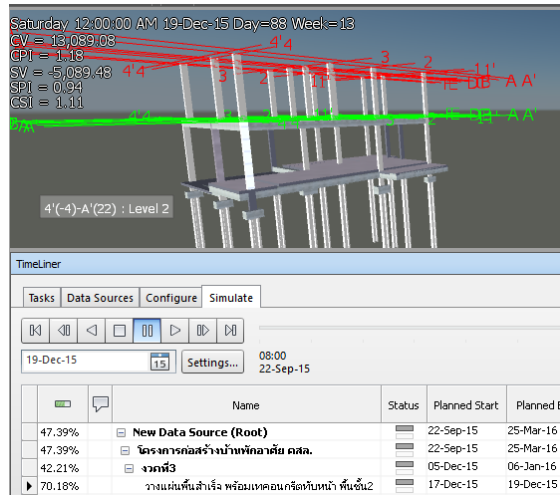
Saturday 12:00:00 AM 19-Dec-15 Day=88 Week=13
CV = 13,089.08
CPI = 1.18
SV = -5,089.48
SPI = 0.94
CSI = 1.11

4'4
3
2
1 1'
4'4
3'
2
1 1'
E D B A A'
B A'
4 4
3
2
1
E D B A A'

4'(-4)-A'(22) : Level 2

TimeLiner

Tasks | Data Sources | Configure | Simulate

19-Dec-15 | 15 | Settings...
08:00
22-Sep-15

| | | Name | Status | Planned Start | Planned E |
|---|---|---|---|---|---|
| 47.39% | | New Data Source (Root) | | 22-Sep-15 | 25-Mar-16 |
| 47.39% | | โครงการก่อสร้างบ้านพักอาศัย คสล. | | 22-Sep-15 | 25-Mar-16 |
| 42.21% | | งวดที่3 | | 05-Dec-15 | 06-Jan-16 |
| 70.18% | | วางแผ่นพื้นสำเร็จ พร้อมเทคอนกรีตทับหน้า พื้นชั้น2 | | 17-Dec-15 | 19-Dec-15 |